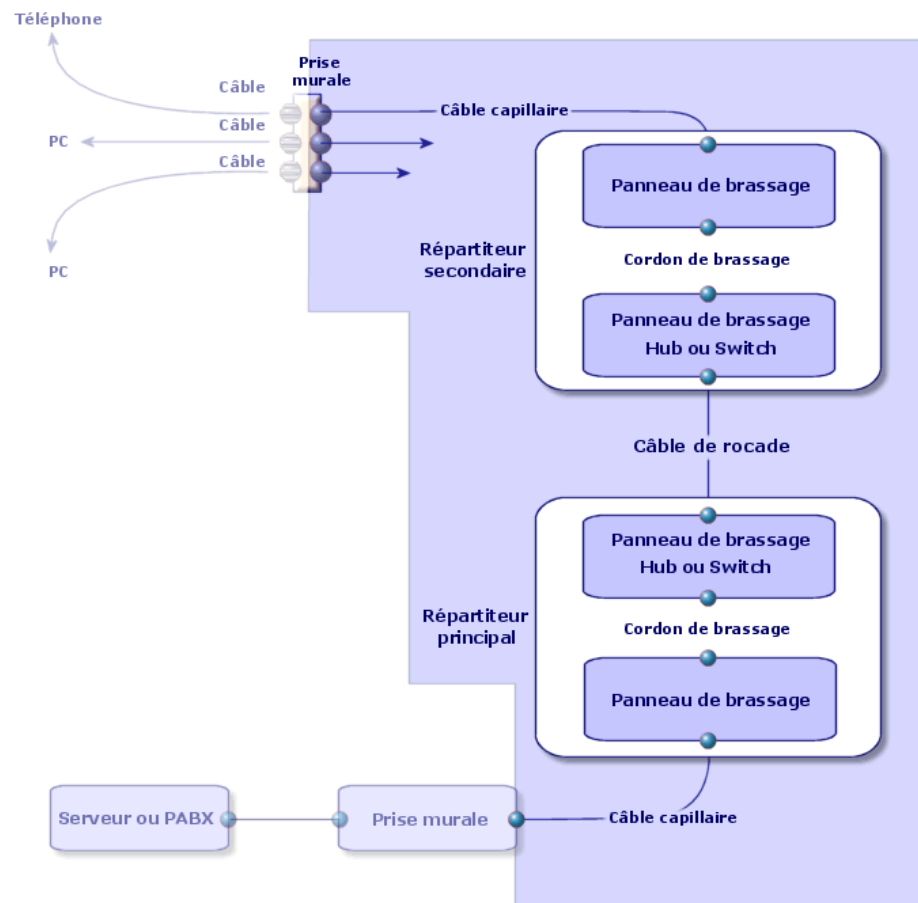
Téléphone

Prise murale

Câble

Câble

Câble

PC

PC

Câble capillaire

Panneau de brassage

Répartiteur secondaire

Cordon de brassage

Panneau de brassage
Hub ou Switch

Câble de rocade

Panneau de brassage
Hub ou Switch

Répartiteur principal

Cordon de brassage

Panneau de brassage

Serveur ou PABX

Prise murale

Câble capillaire